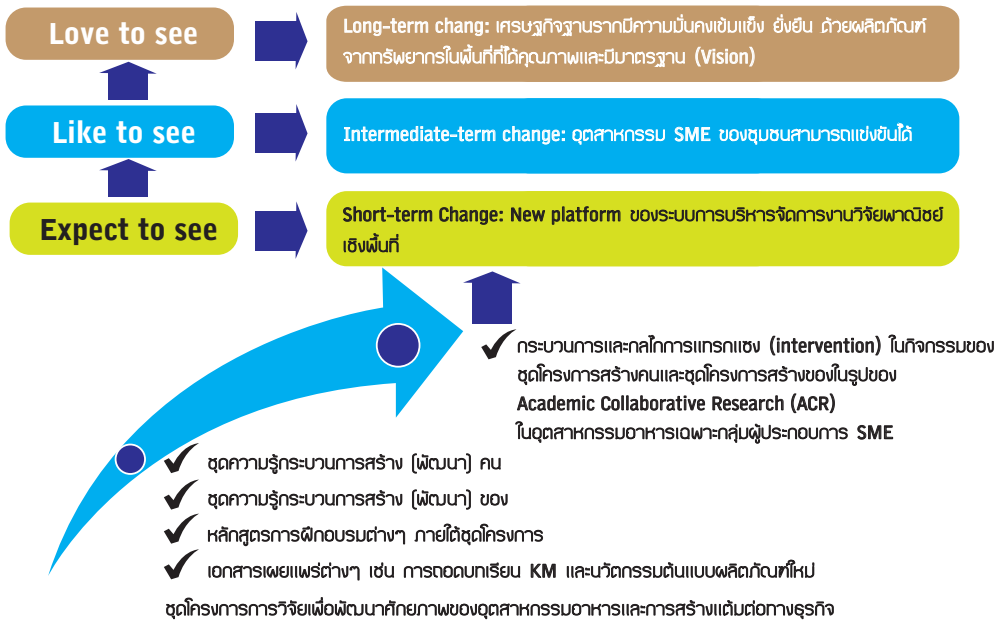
Love to see

Long-term chang: เศรษฐกิจฐานรากมีความมั่นคงเข้มแข็ง ยั่งยืน ด้วยผลิตภัณฑ์จากทรัพยากรในพื้นที่ที่ได้คุณภาพและมีมาตรฐาน (Vision)

Like to see

Intermediate-term change: อุตสาหกรรม SME ของชุมชนสามารถแข่งขันได้

Expect to see

Short-term Change: New platform ของระบบการบริหารจัดการงานวิจัยพาณิชย์เชิงพื้นที่

กระบวนการและกลไกการแทรกแซง (intervention) ในกิจกรรมของชุดโครงการสร้างคนและชุดโครงการสร้างของในรูปของ Academic Collaborative Research (ACR) ในอุตสาหกรรมอาหารเฉพาะกลุ่มผู้ประกอบการ SME

ชุดความรู้กระบวนการสร้าง (พัฒนา) คน

ชุดความรู้กระบวนการสร้าง (พัฒนา) ของ

หลักสูตรการฝึกอบรมต่างๆ ภายใต้ชุดโครงการ

เอกสารเผยแพร่ต่างๆ เช่น การถอดบทเรียน KM และนวัตกรรมต้นแบบผลิตภัณฑ์ใหม่

ชุดโครงการการวิจัยเพื่อพัฒนาศักยภาพของอุตสาหกรรมอาหารและการสร้างแต้มต่อทางธุรกิจ